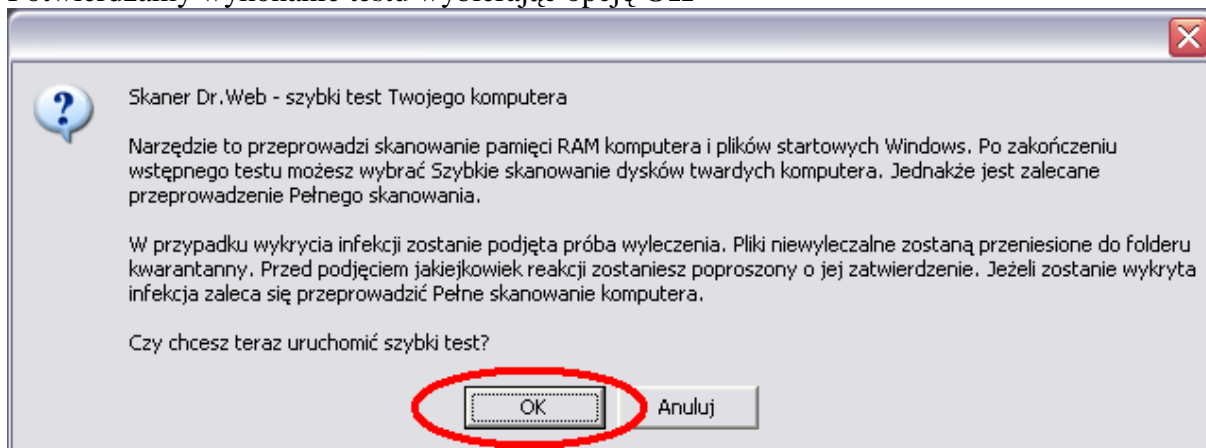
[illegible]

Skaner Dr.Web - szybki test Twojego komputera

Narzędzie to przeprowadzi skanowanie pamięci RAM komputera i plików startowych Windows. Po zakończeniu wstępnego testu możesz wybrać Szybkie skanowanie dysków twardych komputera. Jednakże jest zalecane przeprowadzenie Pełnego skanowania.

W przypadku wykrycia infekcji zostanie podjęta próba wyleczenia. Pliki niewyleczalne zostaną przeniesione do folderu kwarantanny. Przed podjęciem jakiejkowiek reakcji zostaniesz poproszony o jej zatwierdzenie. Jeżeli zostanie wykryta infekcja zaleca się przeprowadzić Pełne skanowanie komputera.

Czy chcesz teraz uruchomić szybki test?

OK

Anuluj